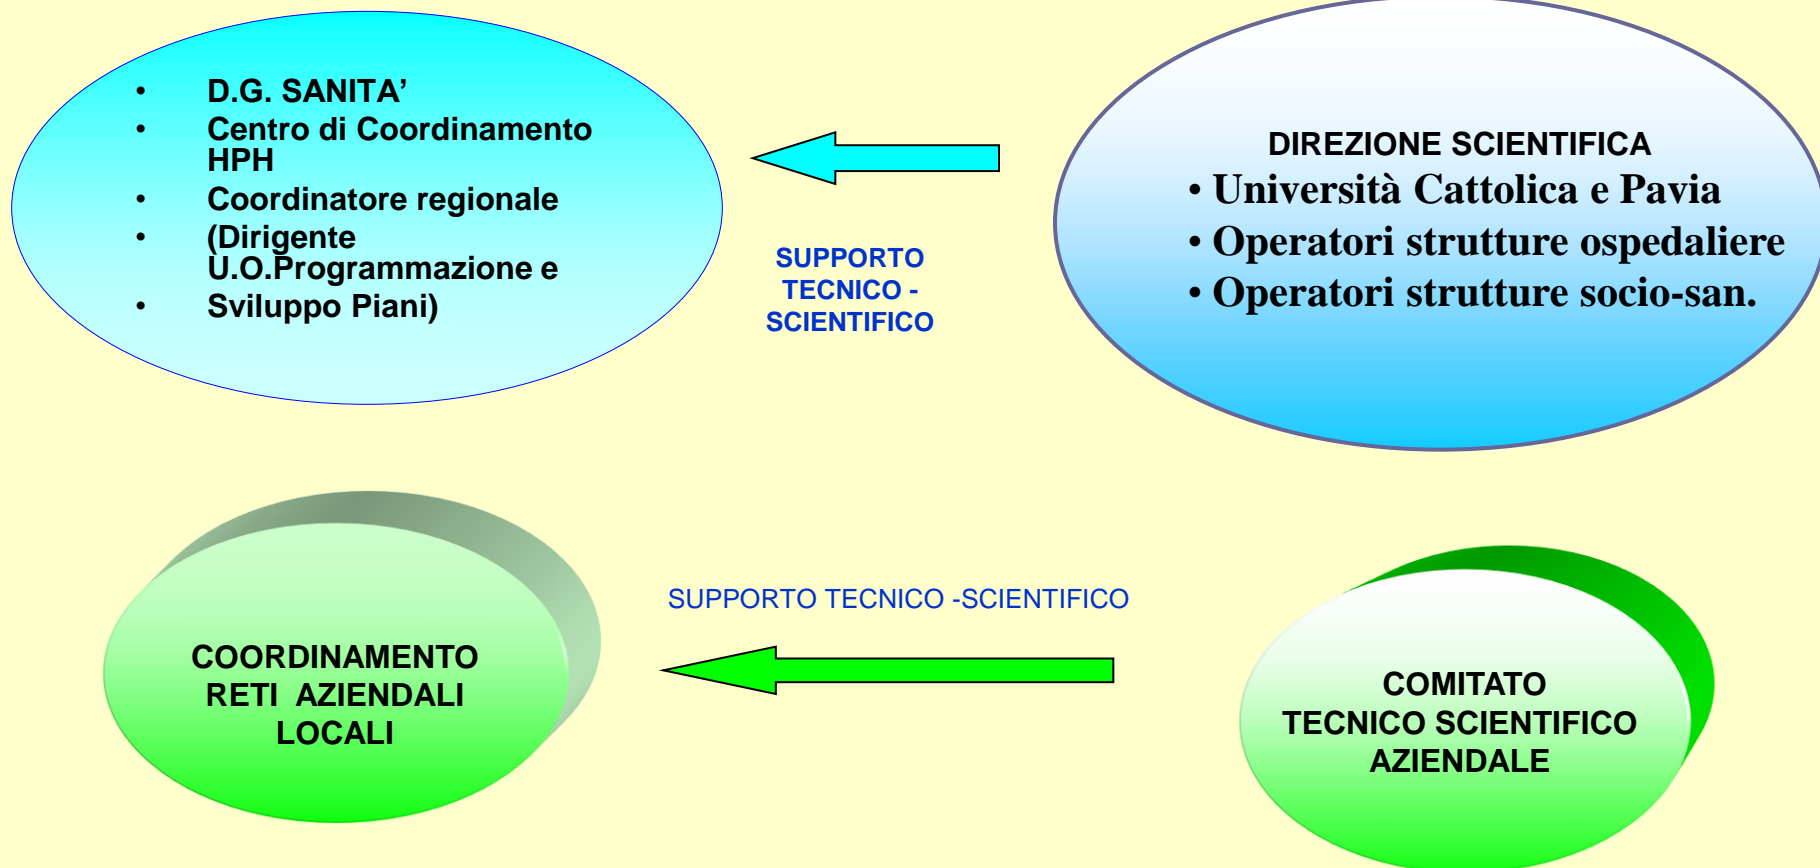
• D.G. SANITA'
• Centro di Coordinamento HPH
• Coordinatore regionale
• (Dirigente U.O.Programmazione e
• Sviluppo Piani)

SUPPORTO TECNICO - SCIENTIFICO

DIREZIONE SCIENTIFICA
• Università Cattolica e Pavia
• Operatori strutture ospedaliere
• Operatori strutture socio-san.

SUPPORTO TECNICO -SCIENTIFICO

COORDINAMENTO RETI AZIENDALI LOCALI

COMITATO TECNICO SCIENTIFICO AZIENDALE